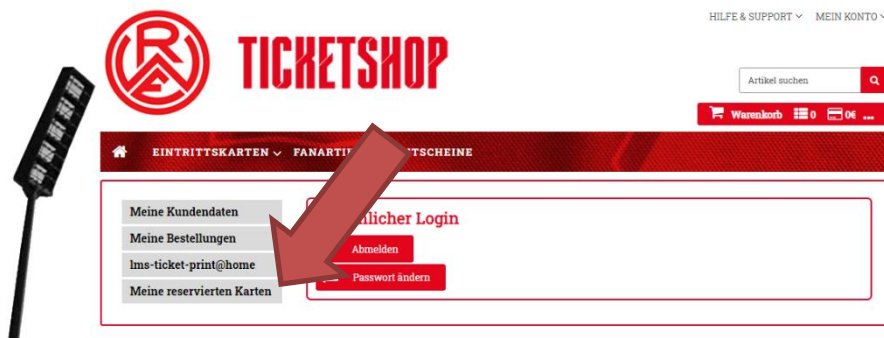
HILFE & SUPPORT ∨ MEIN KONTO ∨

RWE

TICKETSHOP

Artikel suchen

Warenkorb 0 0€ ...

EINTRITTSKARTEN ∨ FANARTI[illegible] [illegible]UTSCHEINE

Meine Kundendaten
Meine Bestellungen
lms-ticket-print@home
Meine reservierten Karten

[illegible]licher Login

Abmelden

Passwort ändern